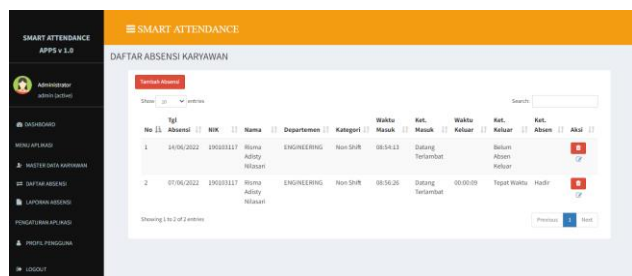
SMART ATTENDANCE APPS v 1.0

Administrator
admin (active)

DASHBOARD

MENU APLIKASI

MASTER DATA KARYAWAN

DAFTAR ABSENSI

LAPORAN ABSENSI

PENGATURAN APLIKASI

PROFIL PENGGUNA

LOGOUT

SMART ATTENDANCE

DAFTAR ABSENSI KARYAWAN

Tambah Absensi

Show 10 entries

Search:

| No | Tgl Absensi | NIK | Nama | Departemen | Kategori | Waktu Masuk | Ket. Masuk | Waktu Keluar | Ket. Keluar | Ket. Absen | Aksi |
|---|---|---|---|---|---|---|---|---|---|---|---|
| 1 | 14/06/2022 | 190103117 | Risma Adisty Nilasari | ENGINEERING | Non Shift | 08:54:13 | Datang Terlambat | | Belum Absen Keluar | | |
| 2 | 07/06/2022 | 190103117 | Risma Adisty Nilasari | ENGINEERING | Non Shift | 08:56:26 | Datang Terlambat | 00:00:09 | Tepat Waktu | Hadir | |

Showing 1 to 2 of 2 entries

Previous 1 Next